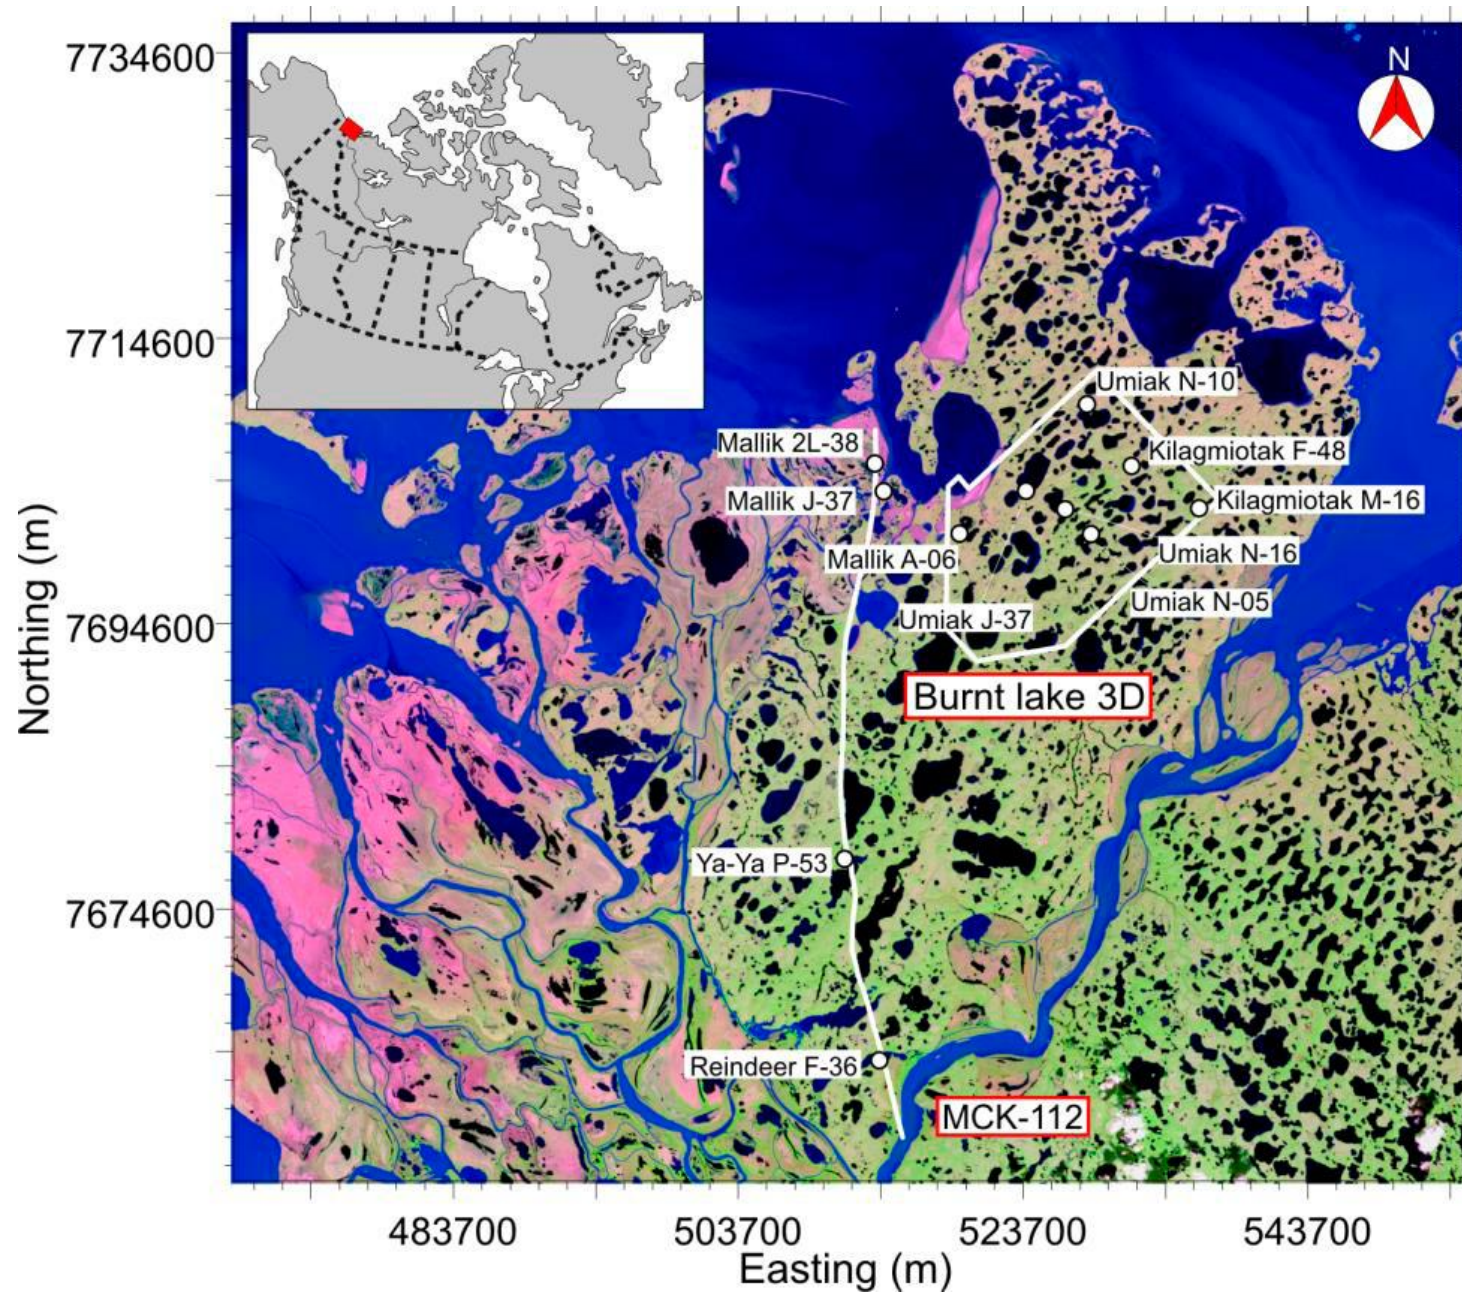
7734600
7714600
7694600
7674600
Northing (m)
N
Umiak N-10
Mallik 2L-38
Kilagmiotak F-48
Mallik J-37
Kilagmiotak M-16
Mallik A-06
Umiak N-16
Umiak N-05
Umiak J-37
Burnt lake 3D
Ya-Ya P-53
Reindeer F-36
MCK-112
483700
503700
523700
543700
Easting (m)